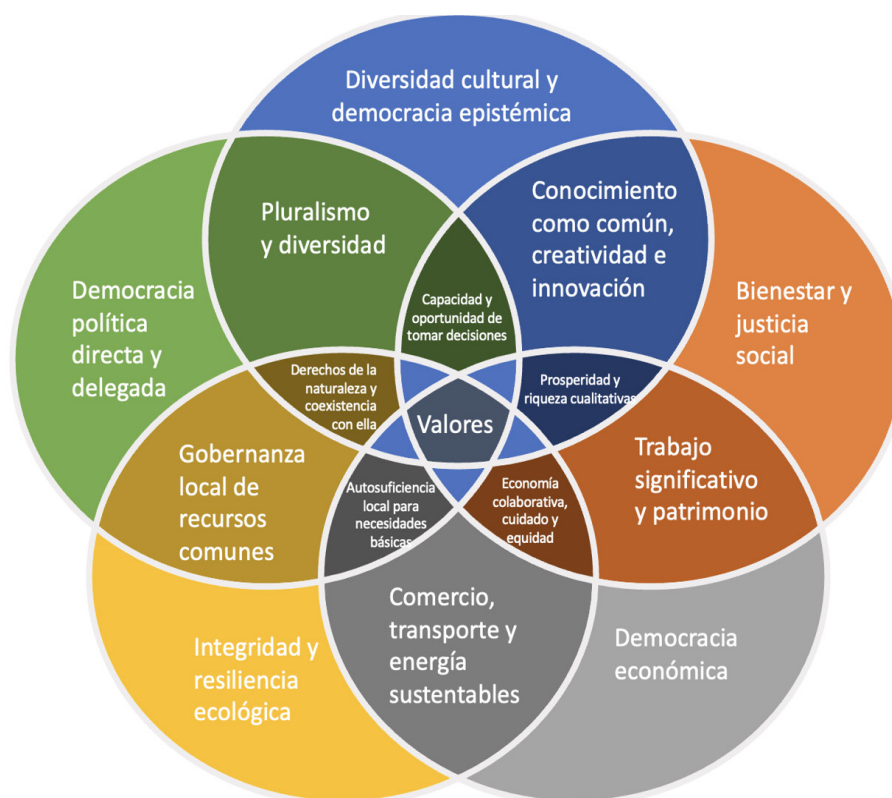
Diversidad cultural y democracia epistémica

Democracia política directa y delegada

Pluralismo y diversidad

Conocimiento como común, creatividad e innovación

Bienestar y justicia social

Capacidad y oportunidad de tomar decisiones

Derechos de la naturaleza y coexistencia con ella

Prosperidad y riqueza cualitativas

Valores

Gobernanza local de recursos comunes

Trabajo significativo y patrimonio

Autosuficiencia local para necesidades básicas

Economía colaborativa, cuidado y equidad

Comercio, transporte y energía sustentables

Integridad y resiliencia ecológica

Democracia económica